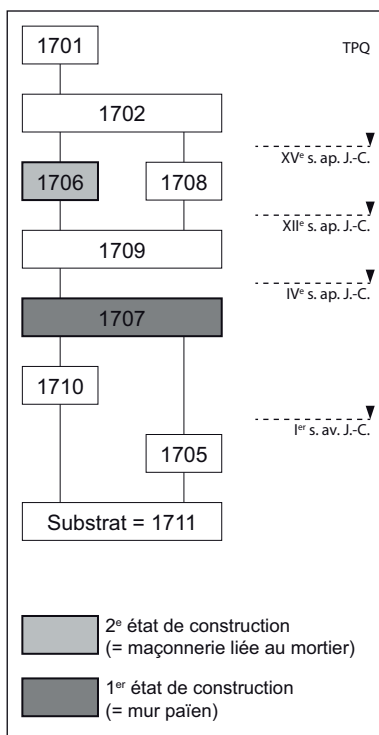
1701

TPQ

1702

XV$^{e}$ s. ap. J.-C.

1706

1708

XII$^{e}$ s. ap. J.-C.

1709

IV$^{e}$ s. ap. J.-C.

1707

1710

I$^{er}$ s. av. J.-C.

1705

Substrat = 1711

2$^{e}$ état de construction (= maçonnerie liée au mortier)

1$^{er}$ état de construction (= mur païen)